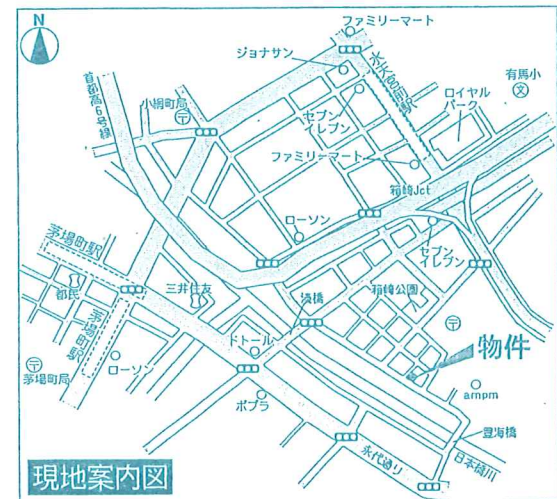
N
ファミリーマート
ジョナサン
水天宮前駅
有馬小
首都高6号線
小網町局
セブンイレブン
ロイヤルパーク
ファミリーマート
箱崎Jct
ローソン
セブンイレブン
茅場町駅
三井住友
鎧橋
箱崎公園
都民
茅場町駅
ドトール
物件
茅場町局
ローソン
ampm
ポプラ
豊海橋
永代通り
日本橋川
現地案内図